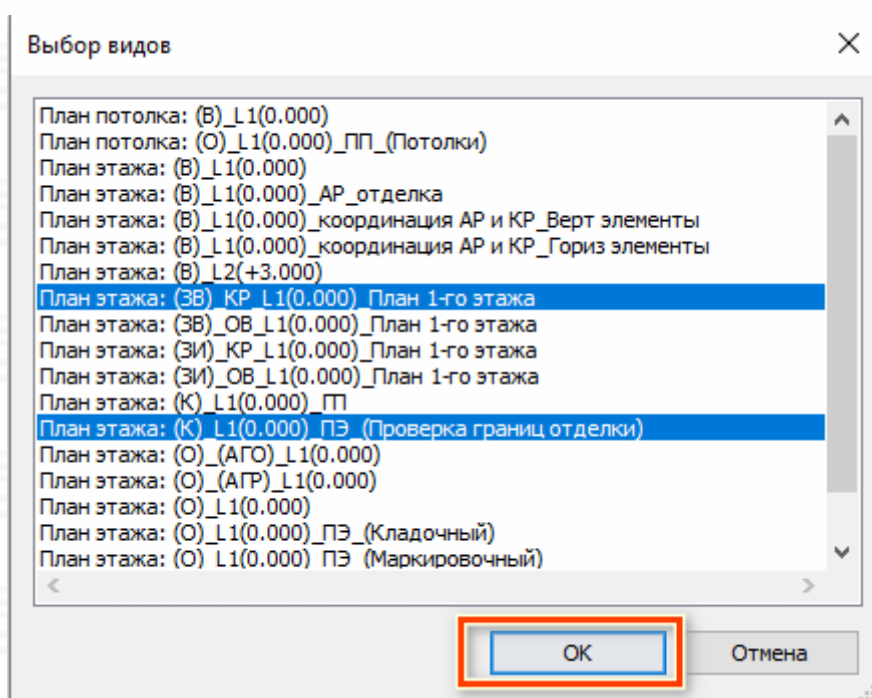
Выбор видов

План потолка: (В)_L1(0.000)
План потолка: (О)_L1(0.000)_ПП_(Потолки)
План этажа: (В)_L1(0.000)
План этажа: (В)_L1(0.000)_АР_отделка
План этажа: (В)_L1(0.000)_координация АР и КР_Верт элементы
План этажа: (В)_L1(0.000)_координация АР и КР_Гориз элементы
План этажа: (В)_L2(+3.000)
План этажа: (ЗВ)_КР_L1(0.000)_План 1-го этажа
План этажа: (ЗВ)_ОВ_L1(0.000)_План 1-го этажа
План этажа: (ЗИ)_КР_L1(0.000)_План 1-го этажа
План этажа: (ЗИ)_ОВ_L1(0.000)_План 1-го этажа
План этажа: (К)_L1(0.000)_ГП
План этажа: (К)_L1(0.000)_ПЭ_(Проверка границ отделки)
План этажа: (О)_(АГО)_L1(0.000)
План этажа: (О)_(АГР)_L1(0.000)
План этажа: (О)_L1(0.000)
План этажа: (О)_L1(0.000)_ПЭ_(Кладочный)
План этажа: (О)_L1(0.000)_ПЭ_(Маркировочный)

OK
Отмена